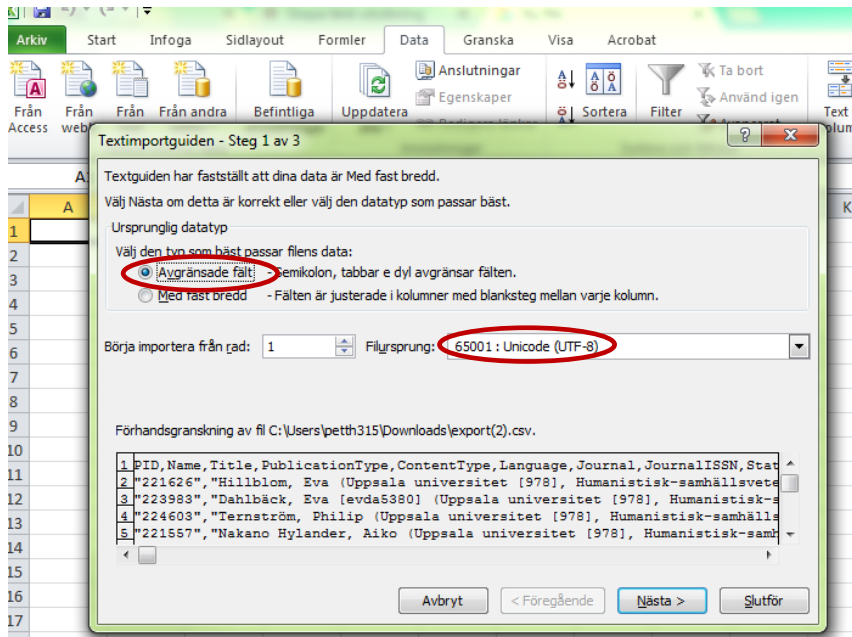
Arkiv | Start | Infoga | Sidlayout | Formler | Data | Granska | Visa | Acrobat

Från Access | Från webb | Från | Från andra | Befintliga | Uppdatera | Anslutningar | Egenskaper | Sortera | Filter | Ta bort | Använd igen | Text kolum

A1

A

K

1
2
3
4
5
6
7
8
9
10
11
12
13
14
15
16
17

Textimportguiden - Steg 1 av 3

?
X

Textguiden har fastställt att dina data är Med fast bredd.

Välj Nästa om detta är korrekt eller välj den datatyp som passar bäst.

Ursprunglig datatyp

Välj den typ som bäst passar filens data:

Avgränsade fält - Semikolon, tabbar e dyl avgränsar fälten.

Med fast bredd - Fälten är justerade i kolumner med blanksteg mellan varje kolumn.

Börja importera från rad: 1

Filursprung: 65001 : Unicode (UTF-8)

Förhandsgranskning av fil C:\Users\petth315\Downloads\export(2).csv.

1 PID,Name,Title,PublicationType,ContentType,Language,Journal,JournalISSN,Stat
2 "221626","Hillblom, Eva (Uppsala universitet [978], Humanistisk-samhällsvete
3 "223983","Dahlbäck, Eva [evda5380] (Uppsala universitet [978], Humanistisk-s
4 "224603","Ternström, Philip (Uppsala universitet [978], Humanistisk-samhälls
5 "221557","Nakano Hylander, Aiko (Uppsala universitet [978], Humanistisk-samh

Avbryt | < Föregående | Nästa > | Slutför